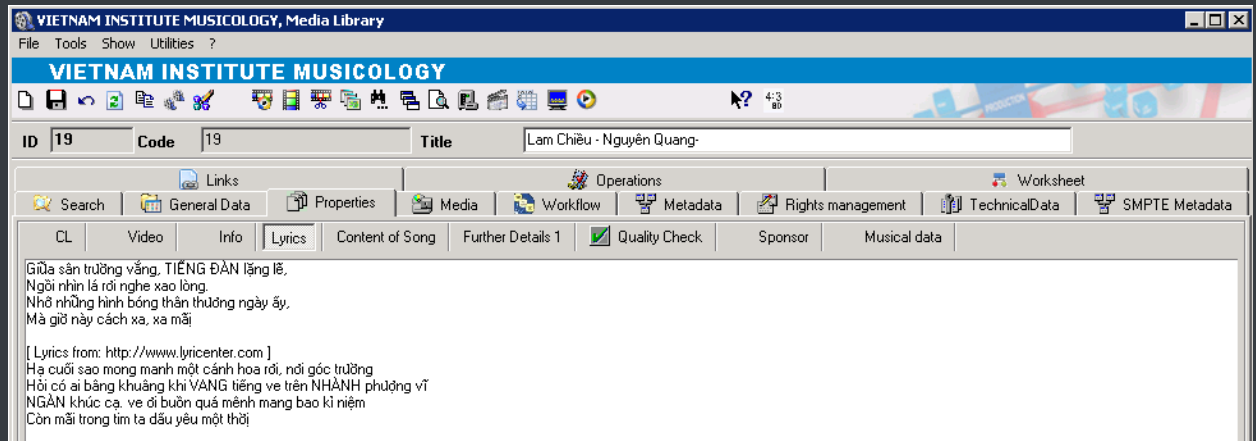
VIETNAM INSTITUTE MUSICOLOGY, Media Library

File Tools Show Utilities ?

VIETNAM INSTITUTE MUSICOLOGY

4:3 16:9

ID 19 Code 19 Title Lam Chiều - Nguyên Quang-

Links | Operations | Worksheet

Search | General Data | Properties | Media | Workflow | Metadata | Rights management | TechnicalData | SMPTE Metadata

CL | Video | Info | Lyrics | Content of Song | Further Details 1 | Quality Check | Sponsor | Musical data

Giữa sân trường vắng, TIẾNG ĐÀN lặng lẽ,
Ngồi nhìn lá rơi nghe xao lòng.
Nhớ những hình bóng thân thương ngày ấy,
Mà giờ này cách xa, xa mãi

[ Lyrics from: http://www.lyricenter.com ]
Hạ cuối sao mong manh một cánh hoa rơi, nơi góc trường
Hỏi có ai bâng khuâng khi VANG tiếng ve trên NHÀNH phượng vĩ
NGÀN khúc cạ. ve ơi buồn quá mênh mang bao kỉ niệm
Còn mãi trong tim ta dấu yêu một thời